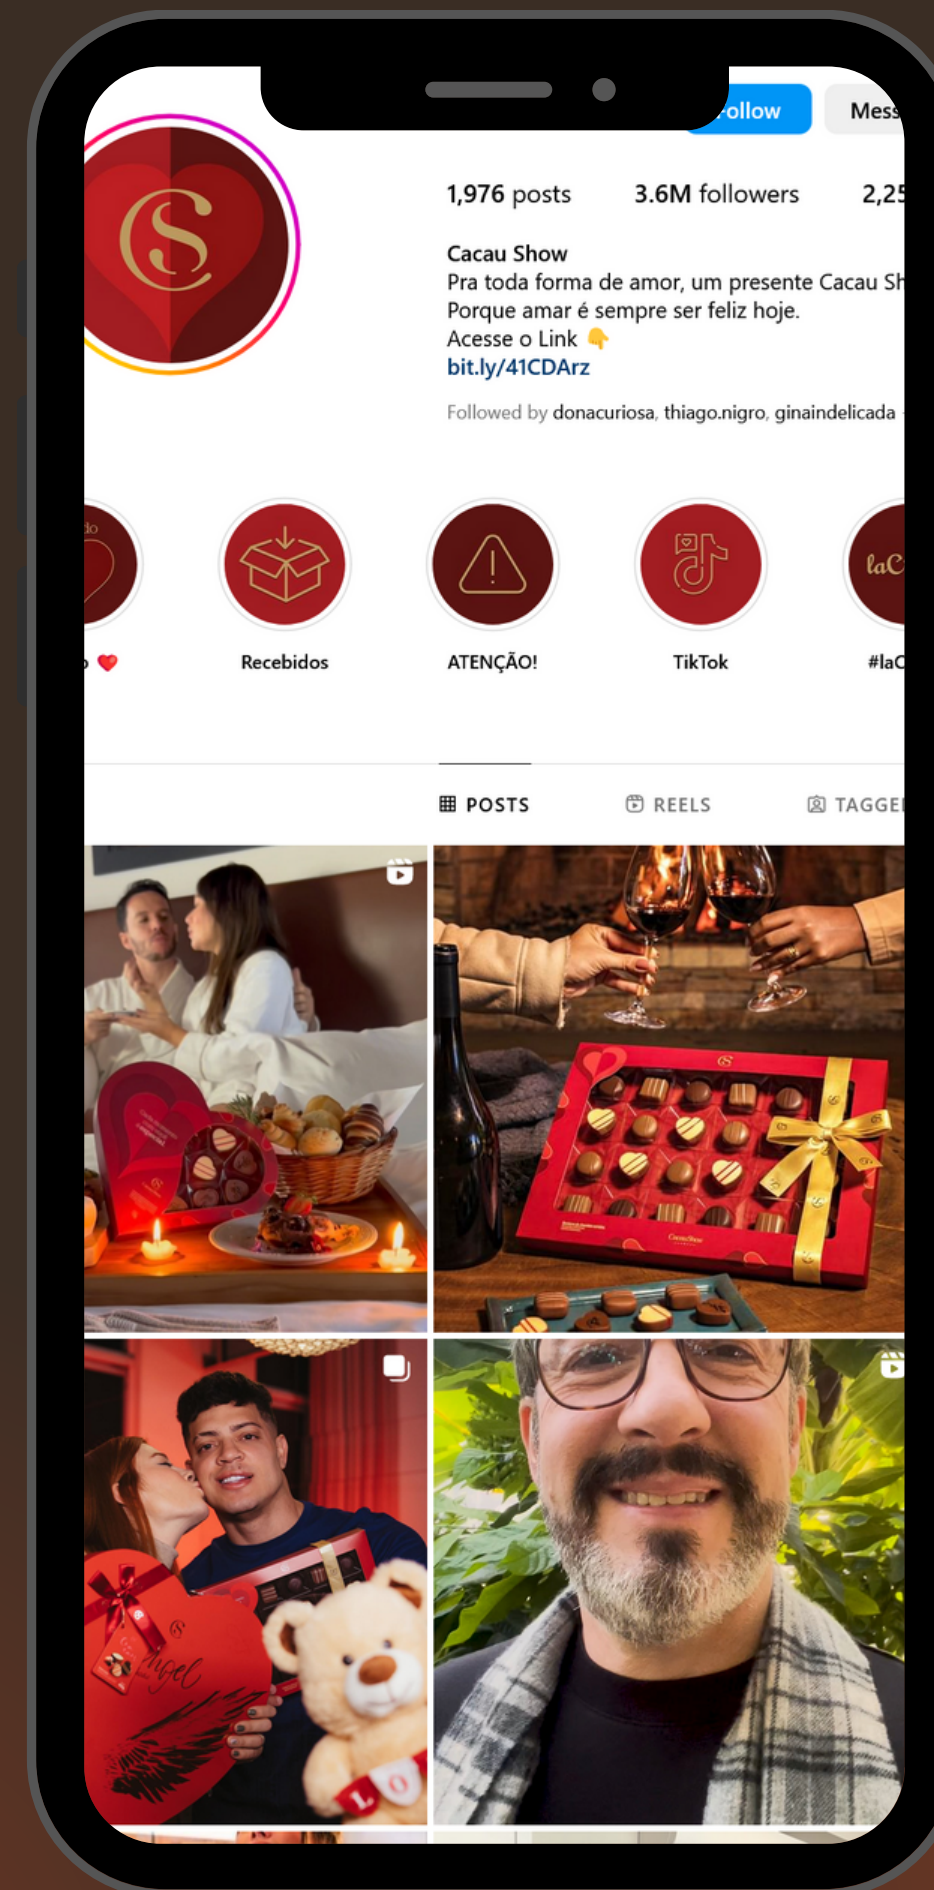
Follow Mess

1,976 posts 3.6M followers 2,25

Cacau Show
Pra toda forma de amor, um presente Cacau Sh
Porque amar é sempre ser feliz hoje.
Acesse o Link 👇
bit.ly/41CDArz

Followed by donacuriosa, thiago.nigro, ginaindelicada

❤️ Recebidos ATENÇÃO! TikTok #laC

POSTS REELS TAGGE